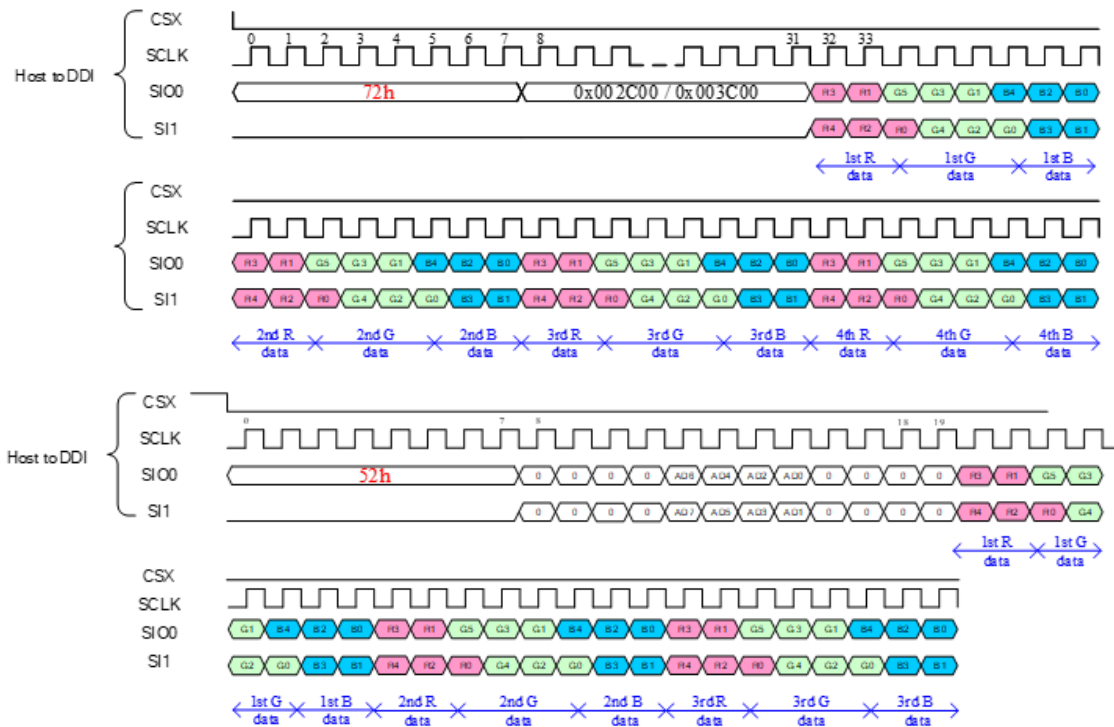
CSX
SCLK
SIO0
SI1
Host to DDI
0 1 2 3 4 5 6 7 8 31 32 33
72h
0x002C00 / 0x003C00
R3 R1 G5 G3 G1 B4 B2 B0
R4 R2 R0 G4 G2 G0 B3 B1
1st R data
1st G data
1st B data

CSX
SCLK
SIO0
SI1
R3 R1 G5 G3 G1 B4 B2 B0 R3 R1 G5 G3 G1 B4 B2 B0 R3 R1 G5 G3 G1 B4 B2 B0
R4 R2 R0 G4 G2 G0 B3 B1 R4 R2 R0 G4 G2 G0 B3 B1 R4 R2 R0 G4 G2 G0 B3 B1
2nd R data
2nd G data
2nd B data
3rd R data
3rd G data
3rd B data
4th R data
4th G data
4th B data

CSX
SCLK
SIO0
SI1
Host to DDI
0 7 8 18 19
52h
0 0 0 0 AD6 AD4 AD2 AD0 0 0 0 0 R3 R1 G5 G3
0 0 0 0 AD7 AD5 AD3 AD1 0 0 0 0 R4 R2 R0 G4
1st R data
1st G data

CSX
SCLK
SIO0
SI1
G1 B4 B2 B0 R3 R1 G5 G3 G1 B4 B2 B0 R3 R1 G5 G3 G1 B4 B2 B0
G2 G0 B3 B1 R4 R2 R0 G4 G2 G0 B3 B1 R4 R2 R0 G4 G2 G0 B3 B1
1st G data
1st B data
2nd R data
2nd G data
2nd B data
3rd R data
3rd G data
3rd B data